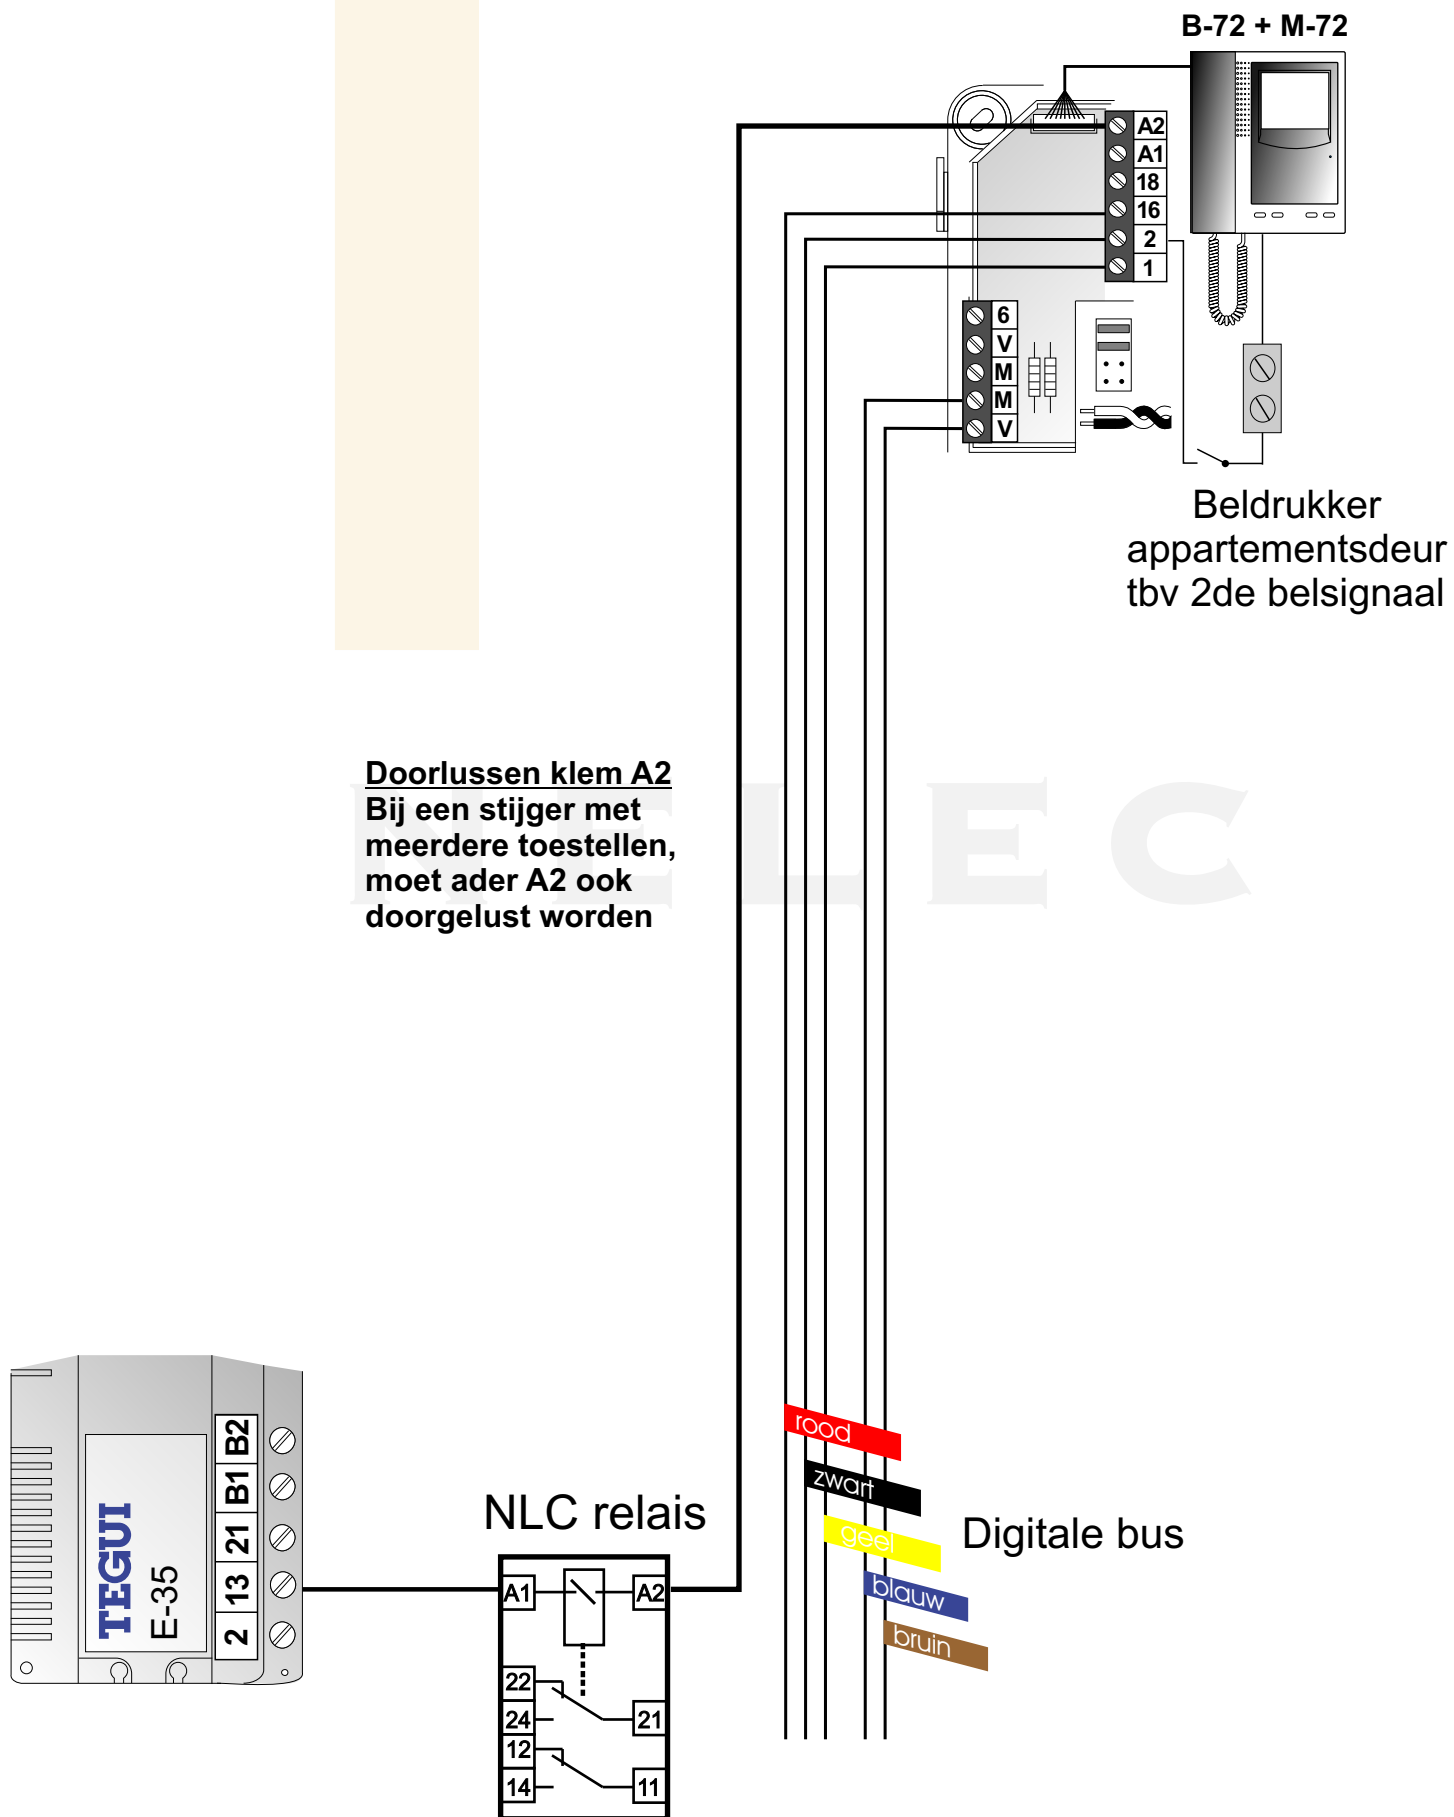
B-72 + M-72

A2
A1
18
16
2
1

6
V
M
M
V

Beldrukker appartementsdeur tbv 2de belsignaal

Doorlussen klem A2
Bij een stijger met meerdere toestellen, moet ader A2 ook doorgelust worden

NELEC

B2
B1
21
13
2

TEGUI
E-35

NLC relais

A1
A2
22
24
12
14
21
11

rood
zwart
geel
blauw
bruin

Digitale bus